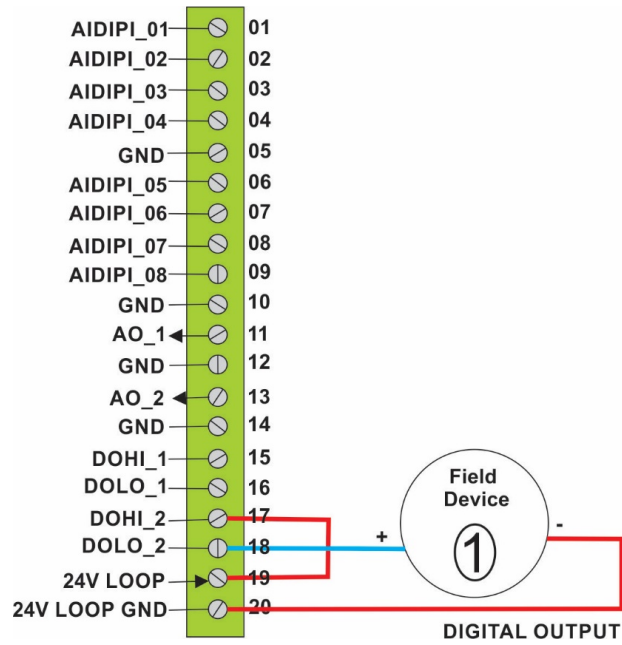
AIDIPI_01 01
AIDIPI_02 02
AIDIPI_03 03
AIDIPI_04 04
GND 05
AIDIPI_05 06
AIDIPI_06 07
AIDIPI_07 08
AIDIPI_08 09
GND 10
AO_1 11
GND 12
AO_2 13
GND 14
DOHI_1 15
DOLO_1 16
DOHI_2 17
DOLO_2 18
24V LOOP 19
24V LOOP GND 20

Field Device
1
+
-

DIGITAL OUTPUT